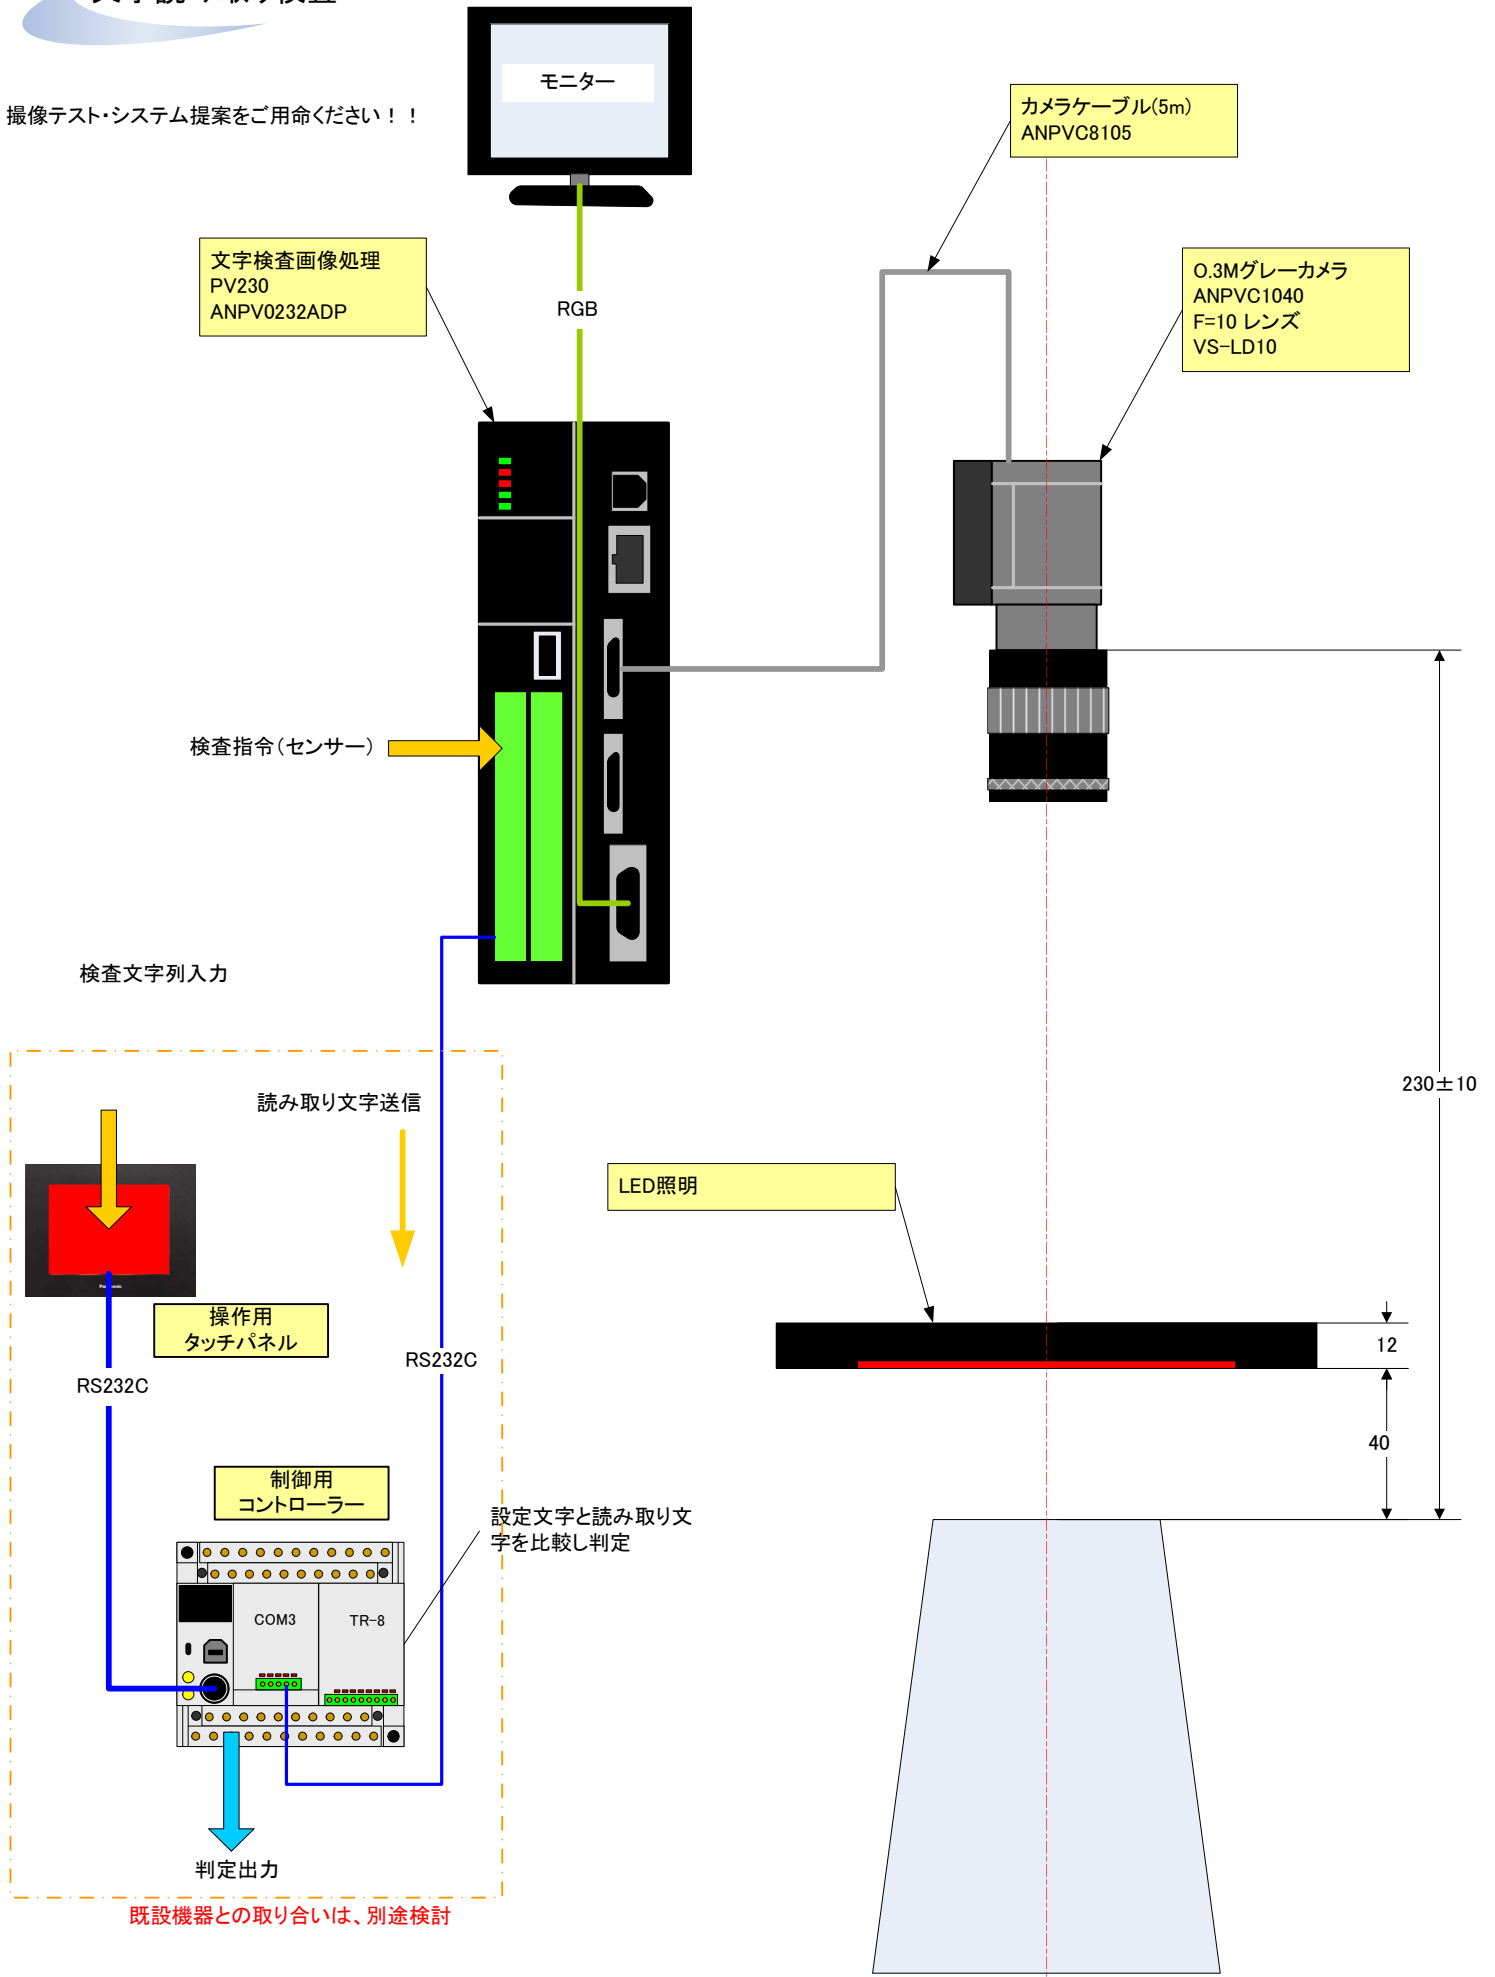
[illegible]

撮像テスト・システム提案をご用命ください！！

モニター

カメラケーブル(5m)
ANPVC8105

文字検査画像処理
PV230
ANPV0232ADP

RGB

0.3Mグレーカメラ
ANPVC1040
F=10 レンズ
VS-LD10

検査指令（センサー）

検査文字列入力

230±10

読み取り文字送信

LED照明

操作用
タッチパネル

RS232C

RS232C

12

40

制御用
コントローラー

設定文字と読み取り文字を比較し判定

COM3

TR-8

判定出力

既設機器との取り合いは、別途検討